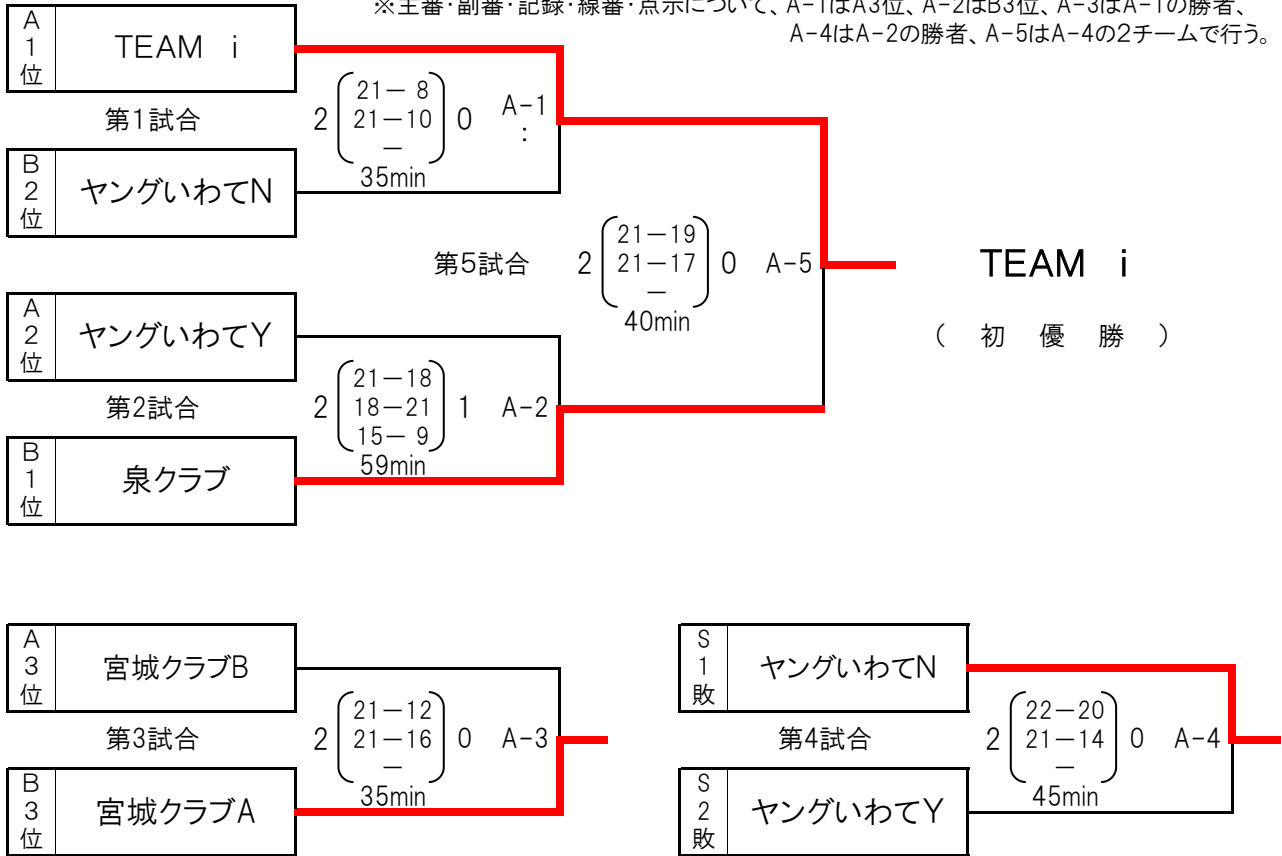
※主審・副審・記録・線審・点示について、A−1はA3位、A−2はB3位、A−3はA−1の勝者、A−4はA−2の勝者、A−5はA−4の2チームで行う。

A 1 位 TEAM i

第1試合 2 $\begin{pmatrix} 21-8 \\ 21-10 \\ - \end{pmatrix}$ 0 A−1

35min

B 2 位 ヤングいわてN

第5試合 2 $\begin{pmatrix} 21-19 \\ 21-17 \\ - \end{pmatrix}$ 0 A−5

40min

TEAM i

（ 初 優 勝 ）

A 2 位 ヤングいわてY

第2試合 2 $\begin{pmatrix} 21-18 \\ 18-21 \\ 15-9 \end{pmatrix}$ 1 A−2

59min

B 1 位 泉クラブ

A 3 位 宮城クラブB

第3試合 2 $\begin{pmatrix} 21-12 \\ 21-16 \\ - \end{pmatrix}$ 0 A−3

35min

B 3 位 宮城クラブA

S 1 敗 ヤングいわてN

第4試合 2 $\begin{pmatrix} 22-20 \\ 21-14 \\ - \end{pmatrix}$ 0 A−4

45min

S 2 敗 ヤングいわてY